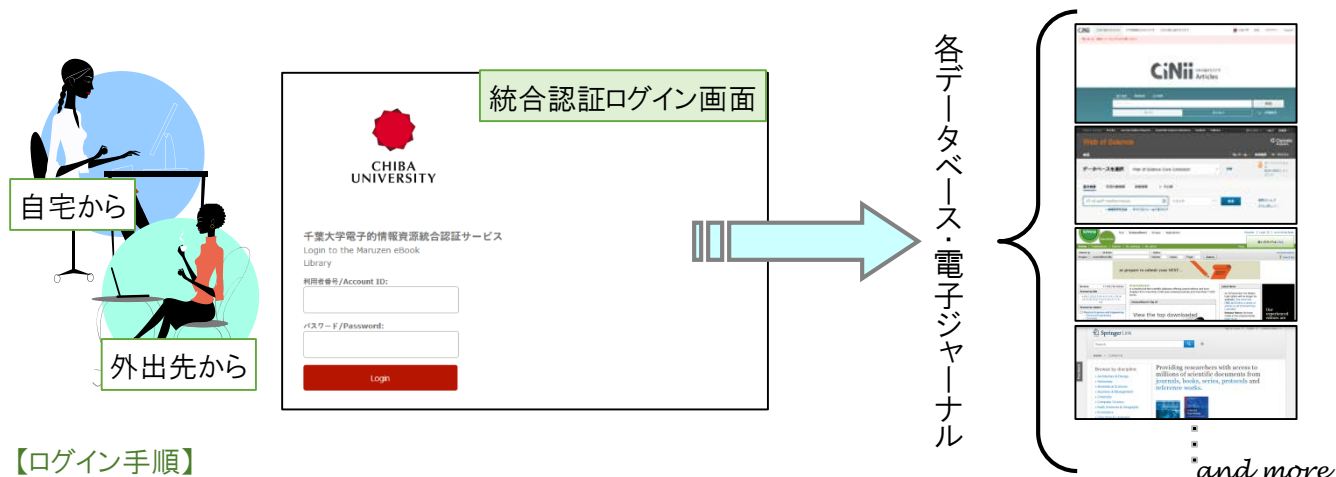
自宅から

外出先から

統合認証ログイン画面

CHIBA UNIVERSITY

千葉大学電子的情報資源統合認証サービス
Login to the Maruzen eBook Library

利用者番号/Account ID:

パスワード/Password:

Login

各データベース・電子ジャーナル

CiNii Articles

Web of Science

データベースを選択

or prepare to submit your next...

View the top downloaded

SpringerLink

Providing researchers with access to millions of scientific documents from journals, books, series, protocols and reference works.

and more

【ログイン手順】